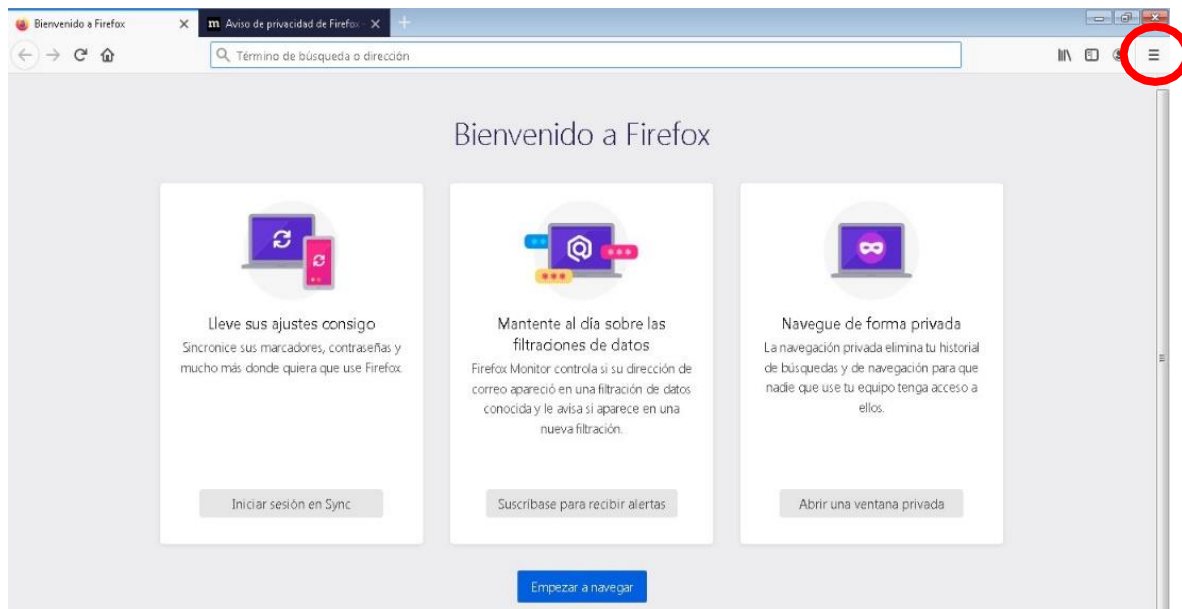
Bienvenido a Firefox

Aviso de privacidad de Firefox

Término de búsqueda o dirección

Bienvenido a Firefox

Lleve sus ajustes consigo

Sincronice sus marcadores, contraseñas y mucho más donde quiera que use Firefox

Iniciar sesión en Sync

Mantente al día sobre las filtraciones de datos

Firefox Monitor controla si su dirección de correo apareció en una filtración de datos conocida y le avisa si aparece en una nueva filtración.

Suscríbase para recibir alertas

Navegue de forma privada

La navegación privada elimina tu historial de búsquedas y de navegación para que nadie que use tu equipo tenga acceso a ellos.

Abrir una ventana privada

Empezar a navegar